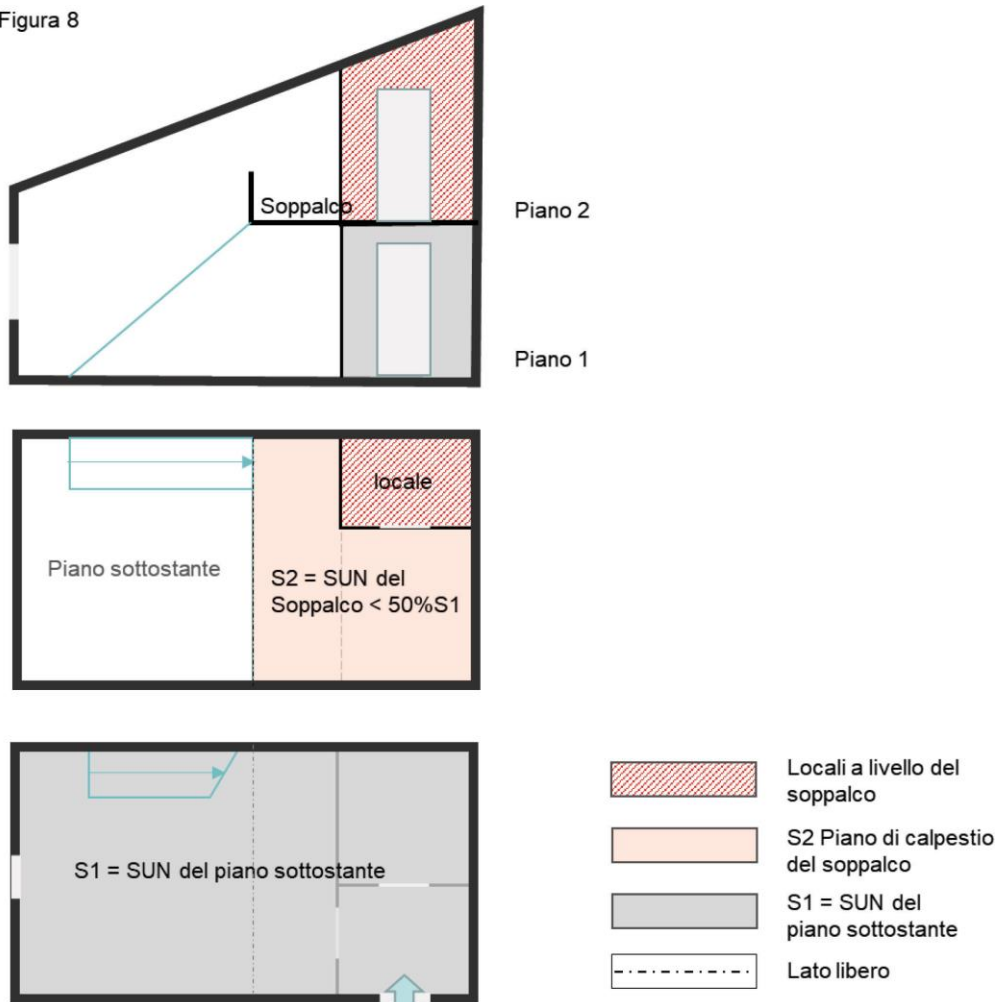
Figura 8

Soppalco

Piano 2

Piano 1

locale

Piano sottostante

S2 = SUN del Soppalco < 50%S1

S1 = SUN del piano sottostante

Locali a livello del soppalco

S2 Piano di calpestio del soppalco

S1 = SUN del piano sottostante

Lato libero